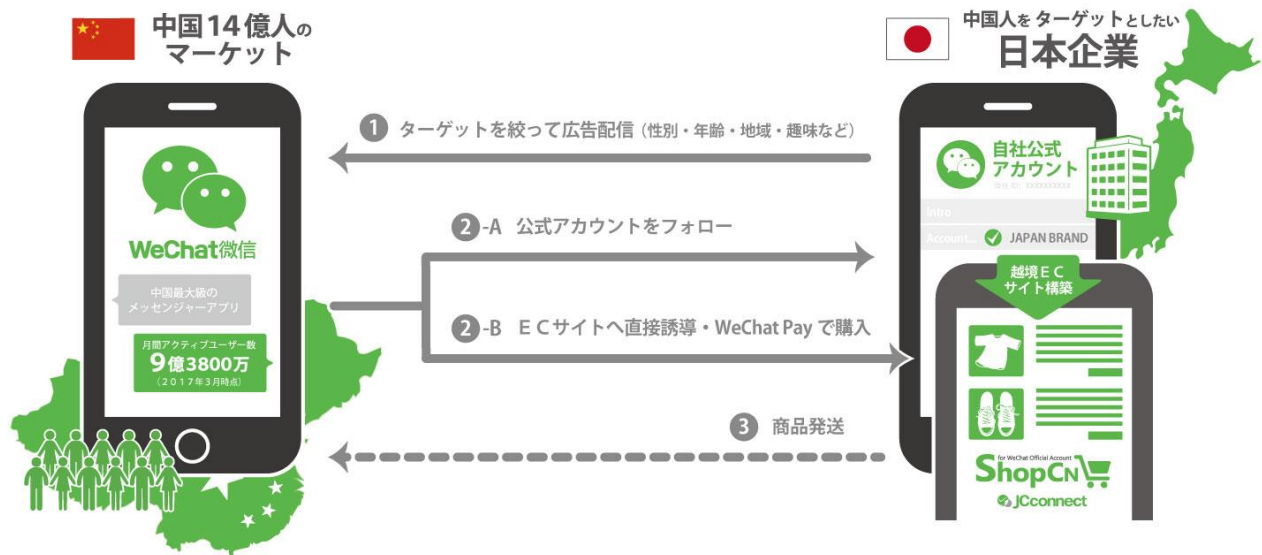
中国14億人の
マーケット

中国人をターゲットとしたい
日本企業

1 ターゲットを絞って広告配信（性別・年齢・地域・趣味など）

2-A 公式アカウントをフォロー

2-B ＥＣサイトへ直接誘導・WeChat Payで購入

3 商品発送

WeChat微信

中国最大級の
メッセンジャーアプリ

月間アクティブユーザー数
9億3800万
（2017年3月時点）

自社公式
アカウント

微信 ID：XXXXXXXXX

Intro

Account... JAPAN BRAND

越境ＥＣ
サイト構築

for WeChat Official Account
ShopCN
JCconnect